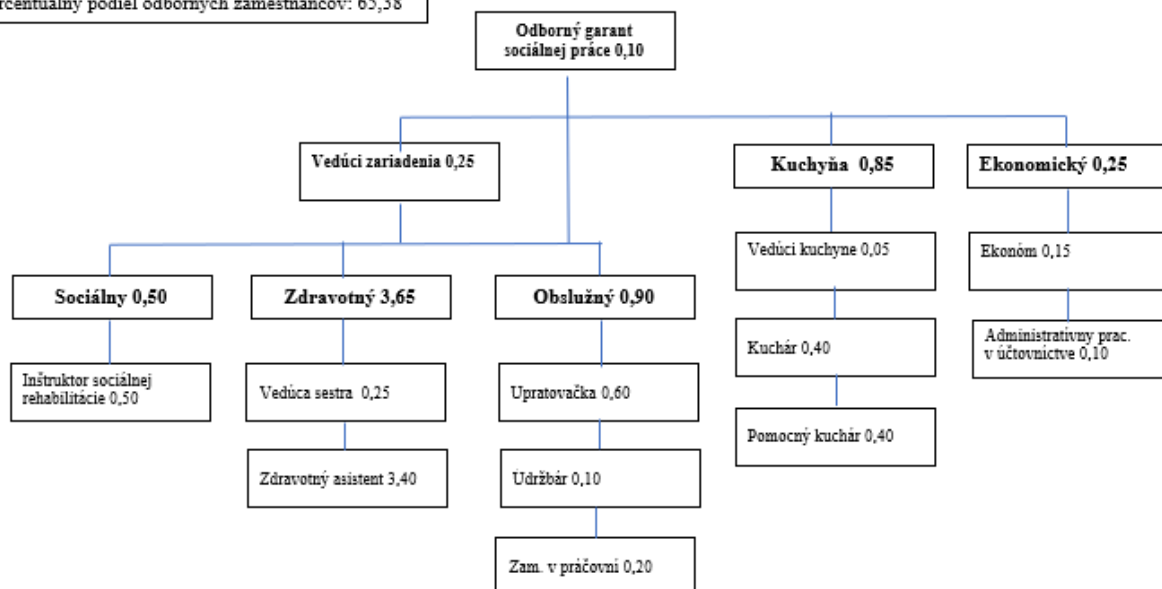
rcentuálny podiel odborných zamestnancov: 65,38

Odborný garant sociálnej práce 0,10

Vedúci zariadenia 0,25

Kuchyňa 0,85

Ekonomický 0,25

Sociálny 0,50

Zdravotný 3,65

Obslužný 0,90

Vedúci kuchyne 0,05

Ekonóm 0,15

Inštruktor sociálnej rehabilitácie 0,50

Vedúca sestra 0,25

Upratovačka 0,60

Kuchár 0,40

Administratívny prac. v účtovníctve 0,10

Zdravotný asistent 3,40

Udržbár 0,10

Pomocný kuchár 0,40

Zam. v práčovni 0,20